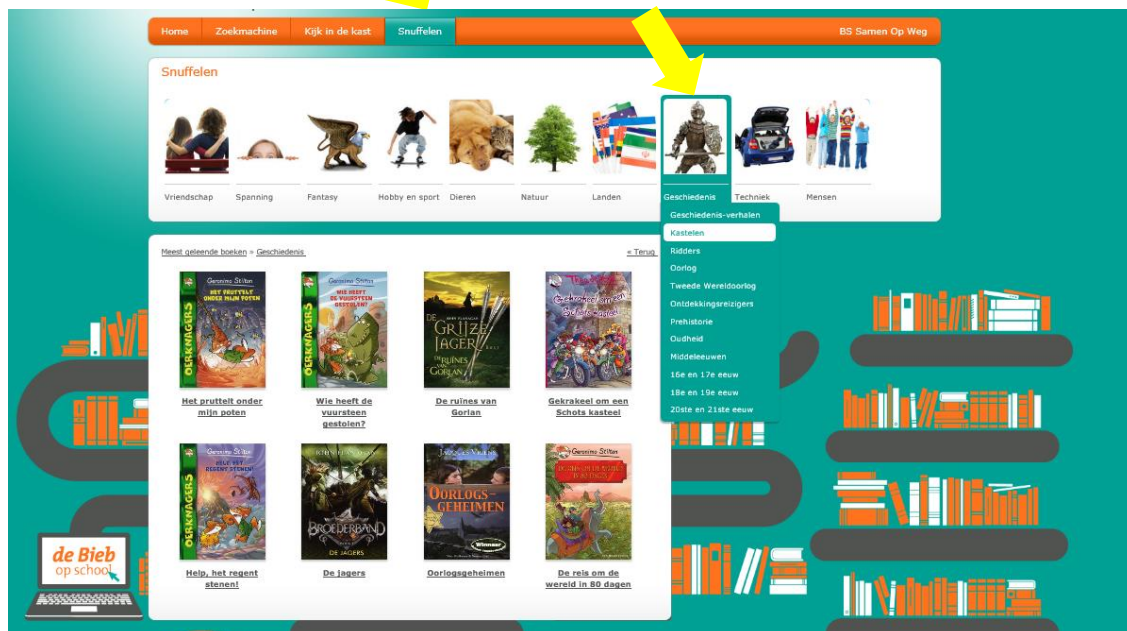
Home | Zoekmachine | Kijk in de kast | Snuffelen | BS Samen Op Weg

Snuffelen

Vriendschap | Spanning | Fantasy | Hobby en sport | Dieren | Natuur | Landen | Geschiedenis | Techniek | Mensen

Geschiedenis-verhalen
Kastelen
Ridders
Oorlog
Tweede Wereldoorlog
Ontdekkingsreizigers
Prehistorie
Oudheid
Middeleeuwen
16e en 17e eeuw
18e en 19e eeuw
20ste en 21ste eeuw

Meest geleende boeken » Geschiedenis

« Terug

Geronimo Stilton
HET PRUTTELT ONDER MIJN POTEN
KNAGERS

Geronimo Stilton
WIE HEEFT DE VUURSTEEN GESTOLEN?
KNAGERS

DE GRIJZE JAGER
DE RUÏNES VAN GORLAN

Gekrakeel om een Schots kasteel

Het pruttelt onder mijn poten

Wie heeft de vuursteen gestolen?

De ruïnes van Gorlan

Gekrakeel om een Schots kasteel

Geronimo Stilton
HELP, HET REGENT STENEN!
KNAGERS

BROEDERBAND
DE JAGERS

OORLOGSGEHEIMEN
Winnaar

Geronimo Stilton

Help, het regent stenen!

De jagers

Oorlogsgeheimen

De reis om de wereld in 80 dagen

de Bieb op school